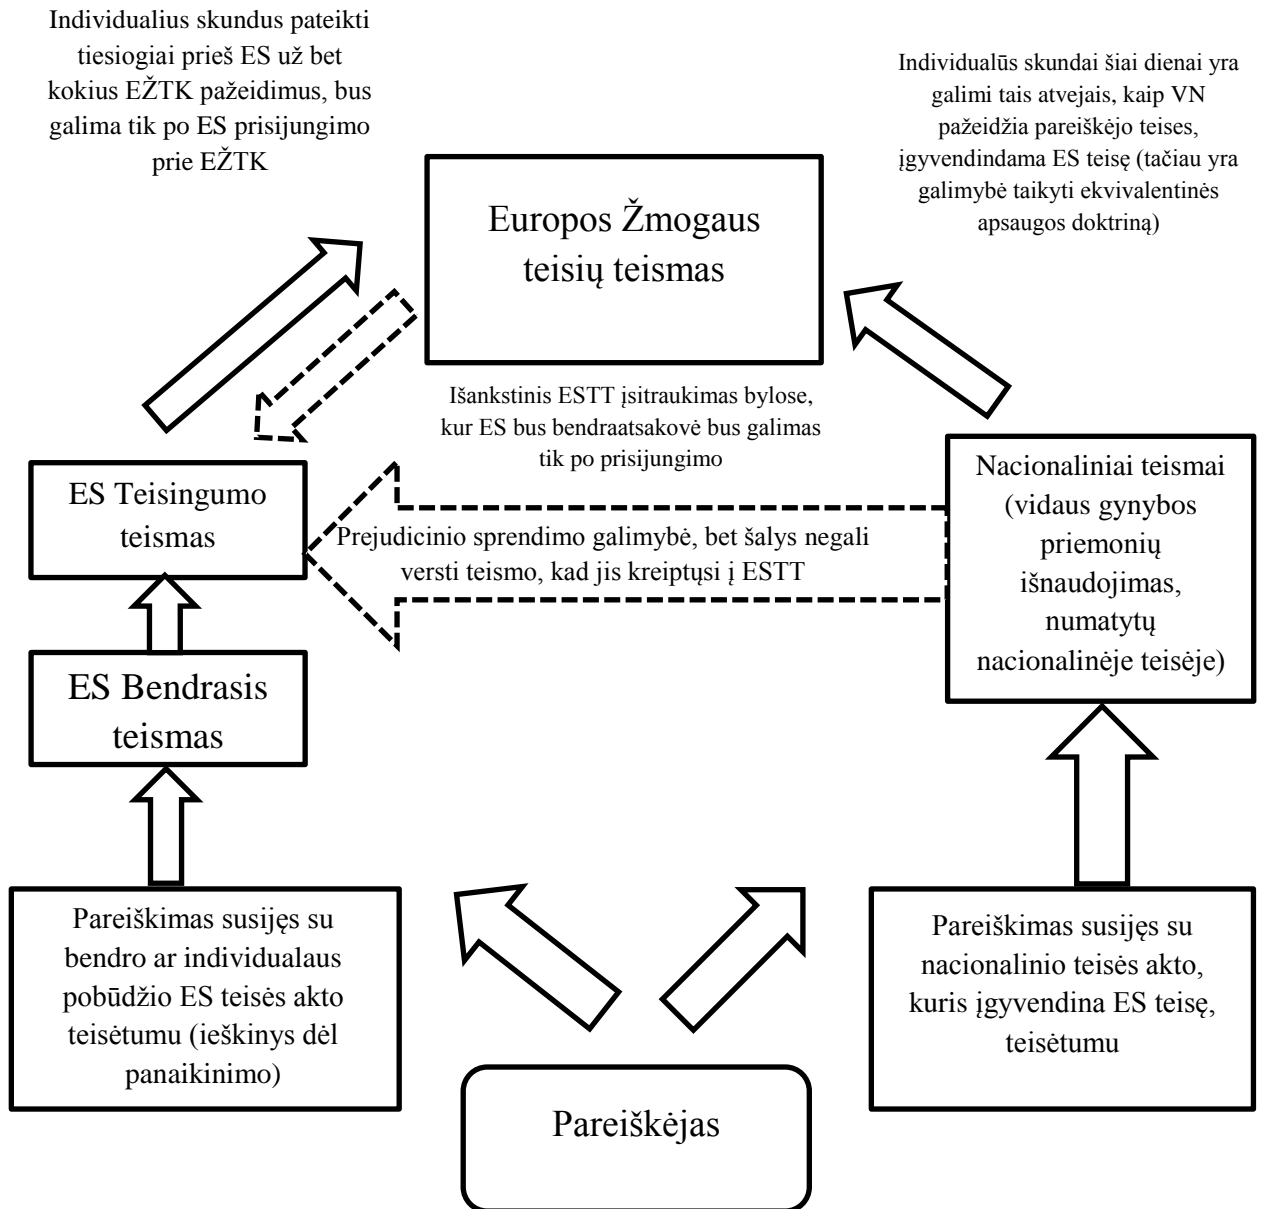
Individualius skundus pateikti tiesiogiai prieš ES už bet kokius EŽTK pažeidimus, bus galima tik po ES prisijungimo prie EŽTK

Individualūs skundai šiai dienai yra galimi tais atvejais, kaip VN pažeidžia pareiškėjo teises, įgyvendindama ES teisę (tačiau yra galimybė taikyti ekvivalentinės apsaugos doktriną)

Europos Žmogaus teisių teismas

Išankstinis ESTT įsitraukimas bylose, kur ES bus bendraatsakovė bus galimas tik po prisijungimo

ES Teisingumo teismas

Prejudicinio sprendimo galimybė, bet šalys negali versti teismo, kad jis kreiptųsi į ESTT

Nacionaliniai teismai (vidaus gynybos priemonių išnaudojimas, numatytų nacionalinėje teisėje)

ES Bendrasis teismas

Pareiškimas susijęs su bendro ar individualaus pobūdžio ES teisės akto teisėtumu (ieškinys dėl panaikinimo)

Pareiškimas susijęs su nacionalinio teisės akto, kuris įgyvendina ES teisę, teisėtumu

Pareiškėjas